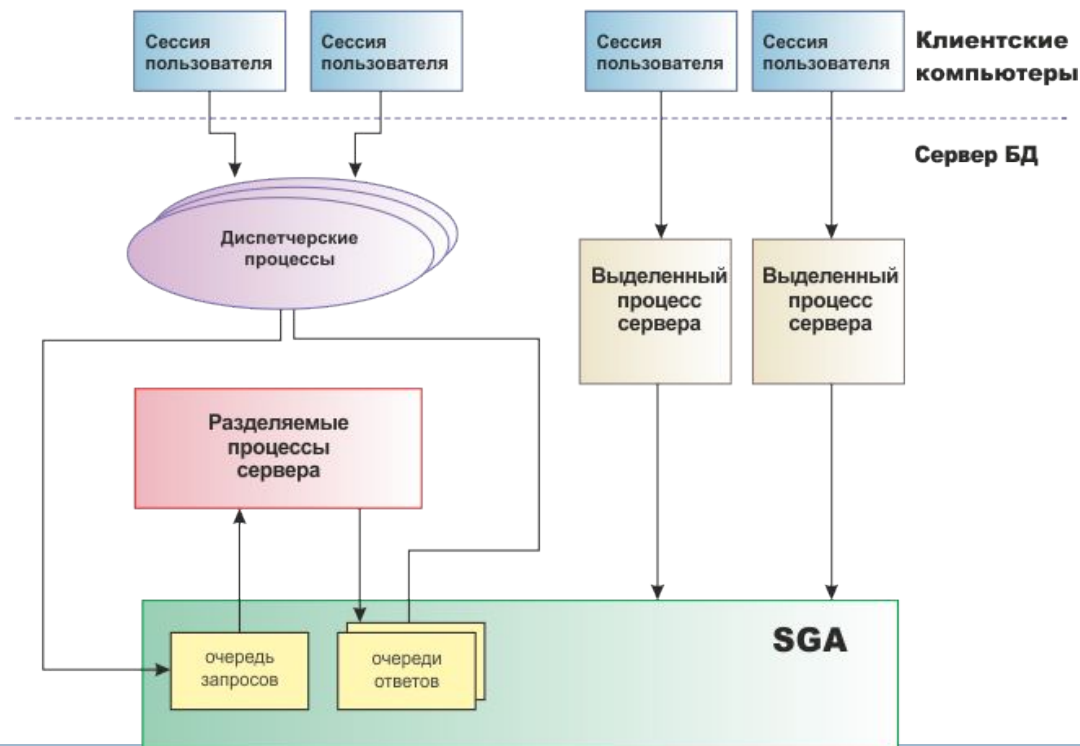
Сессия пользователя

Сессия пользователя

Сессия пользователя

Сессия пользователя

Клиентские компьютеры

Сервер БД

Диспетчерские процессы

Выделенный процесс сервера

Выделенный процесс сервера

Разделяемые процессы сервера

SGA

очередь запросов

очереди ответов